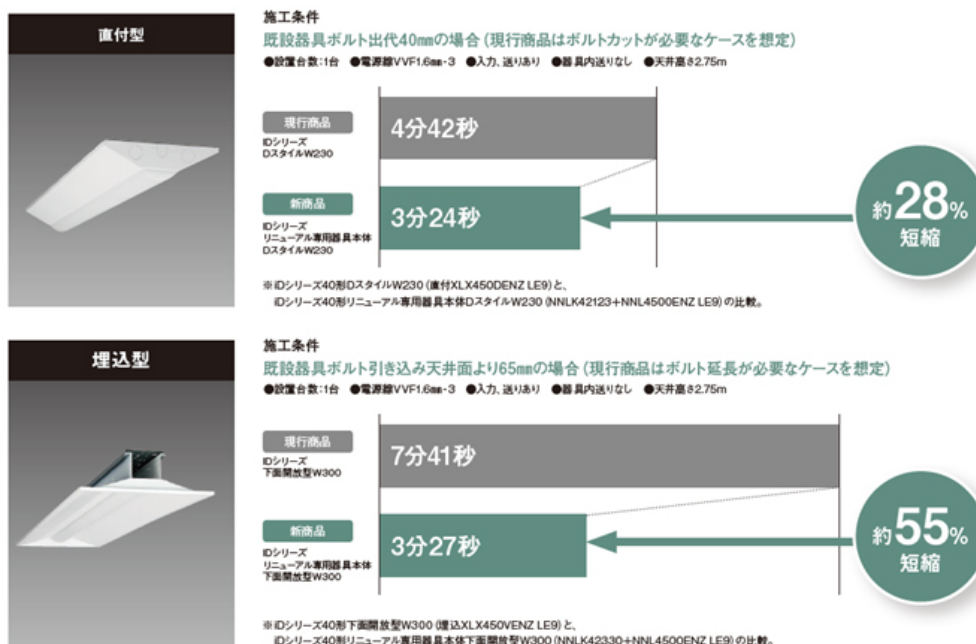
直付型

施工条件
既設器具ボルト出代40mmの場合（現行商品はボルトカットが必要なケースを想定）
●設置台数:1台 ●電源線VVF1.6mm-3 ●入力、送りあり ●器具内送りなし ●天井高さ2.75m

現行商品
iDシリーズ
Dスタイル W230
4分42秒

新商品
iDシリーズ
リニューアル専用器具本体
Dスタイル W230
3分24秒

約28%
短縮

※iDシリーズ40形Dスタイル W230（直付XLX450DENZ LE9）と、
iDシリーズ40形リニューアル専用器具本体Dスタイル W230（NNLK42123+NNL4500ENZ LE9）の比較。

埋込型

施工条件
既設器具ボルト引き込み天井面より65mmの場合（現行商品はボルト延長が必要なケースを想定）
●設置台数:1台 ●電源線VVF1.6mm-3 ●入力、送りあり ●器具内送りなし ●天井高さ2.75m

現行商品
iDシリーズ
下面開放型W300
7分41秒

新商品
iDシリーズ
リニューアル専用器具本体
下面開放型W300
3分27秒

約55%
短縮

※iDシリーズ40形下面開放型W300（埋込XLX450VENZ LE9）と、
iDシリーズ40形リニューアル専用器具本体下面開放型W300（NNLK42330+NNL4500ENZ LE9）の比較。